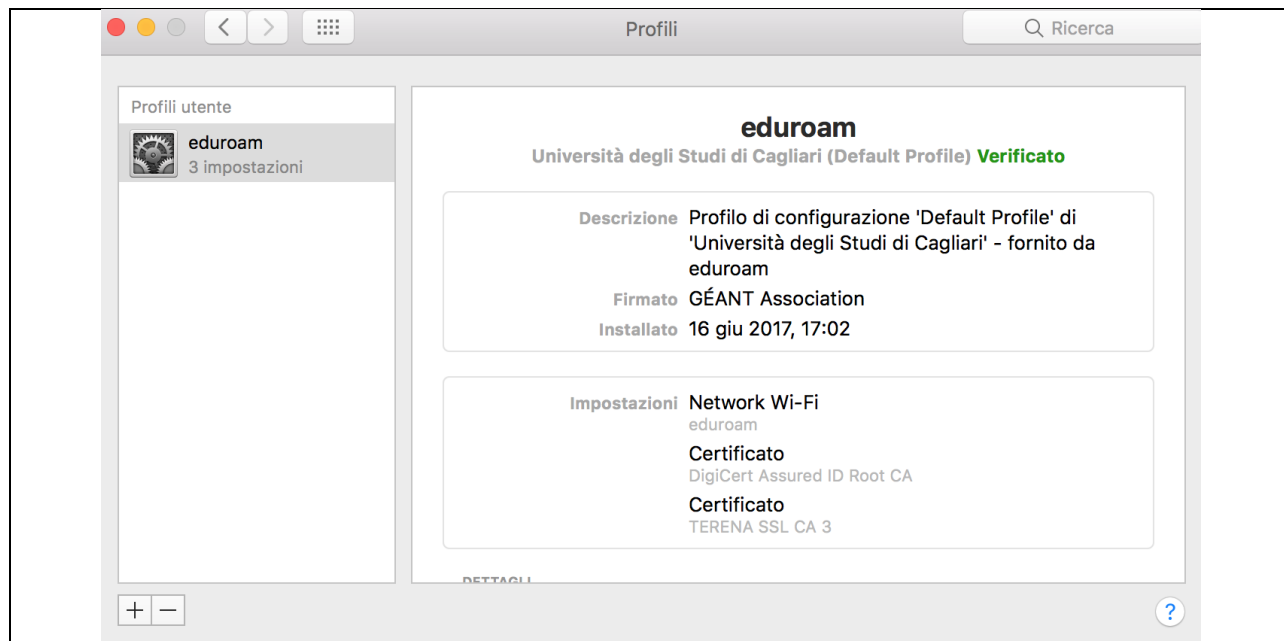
Profili

Ricerca

Profili utente

eduroam
3 impostazioni

eduroam
Università degli Studi di Cagliari (Default Profile) Verificato

Descrizione Profilo di configurazione 'Default Profile' di 'Università degli Studi di Cagliari' - fornito da eduroam
Firmato GÉANT Association
Installato 16 giu 2017, 17:02

Impostazioni Network Wi-Fi
eduroam
Certificato
DigiCert Assured ID Root CA
Certificato
TERENA SSL CA 3

DETTAGLI

+ −

?